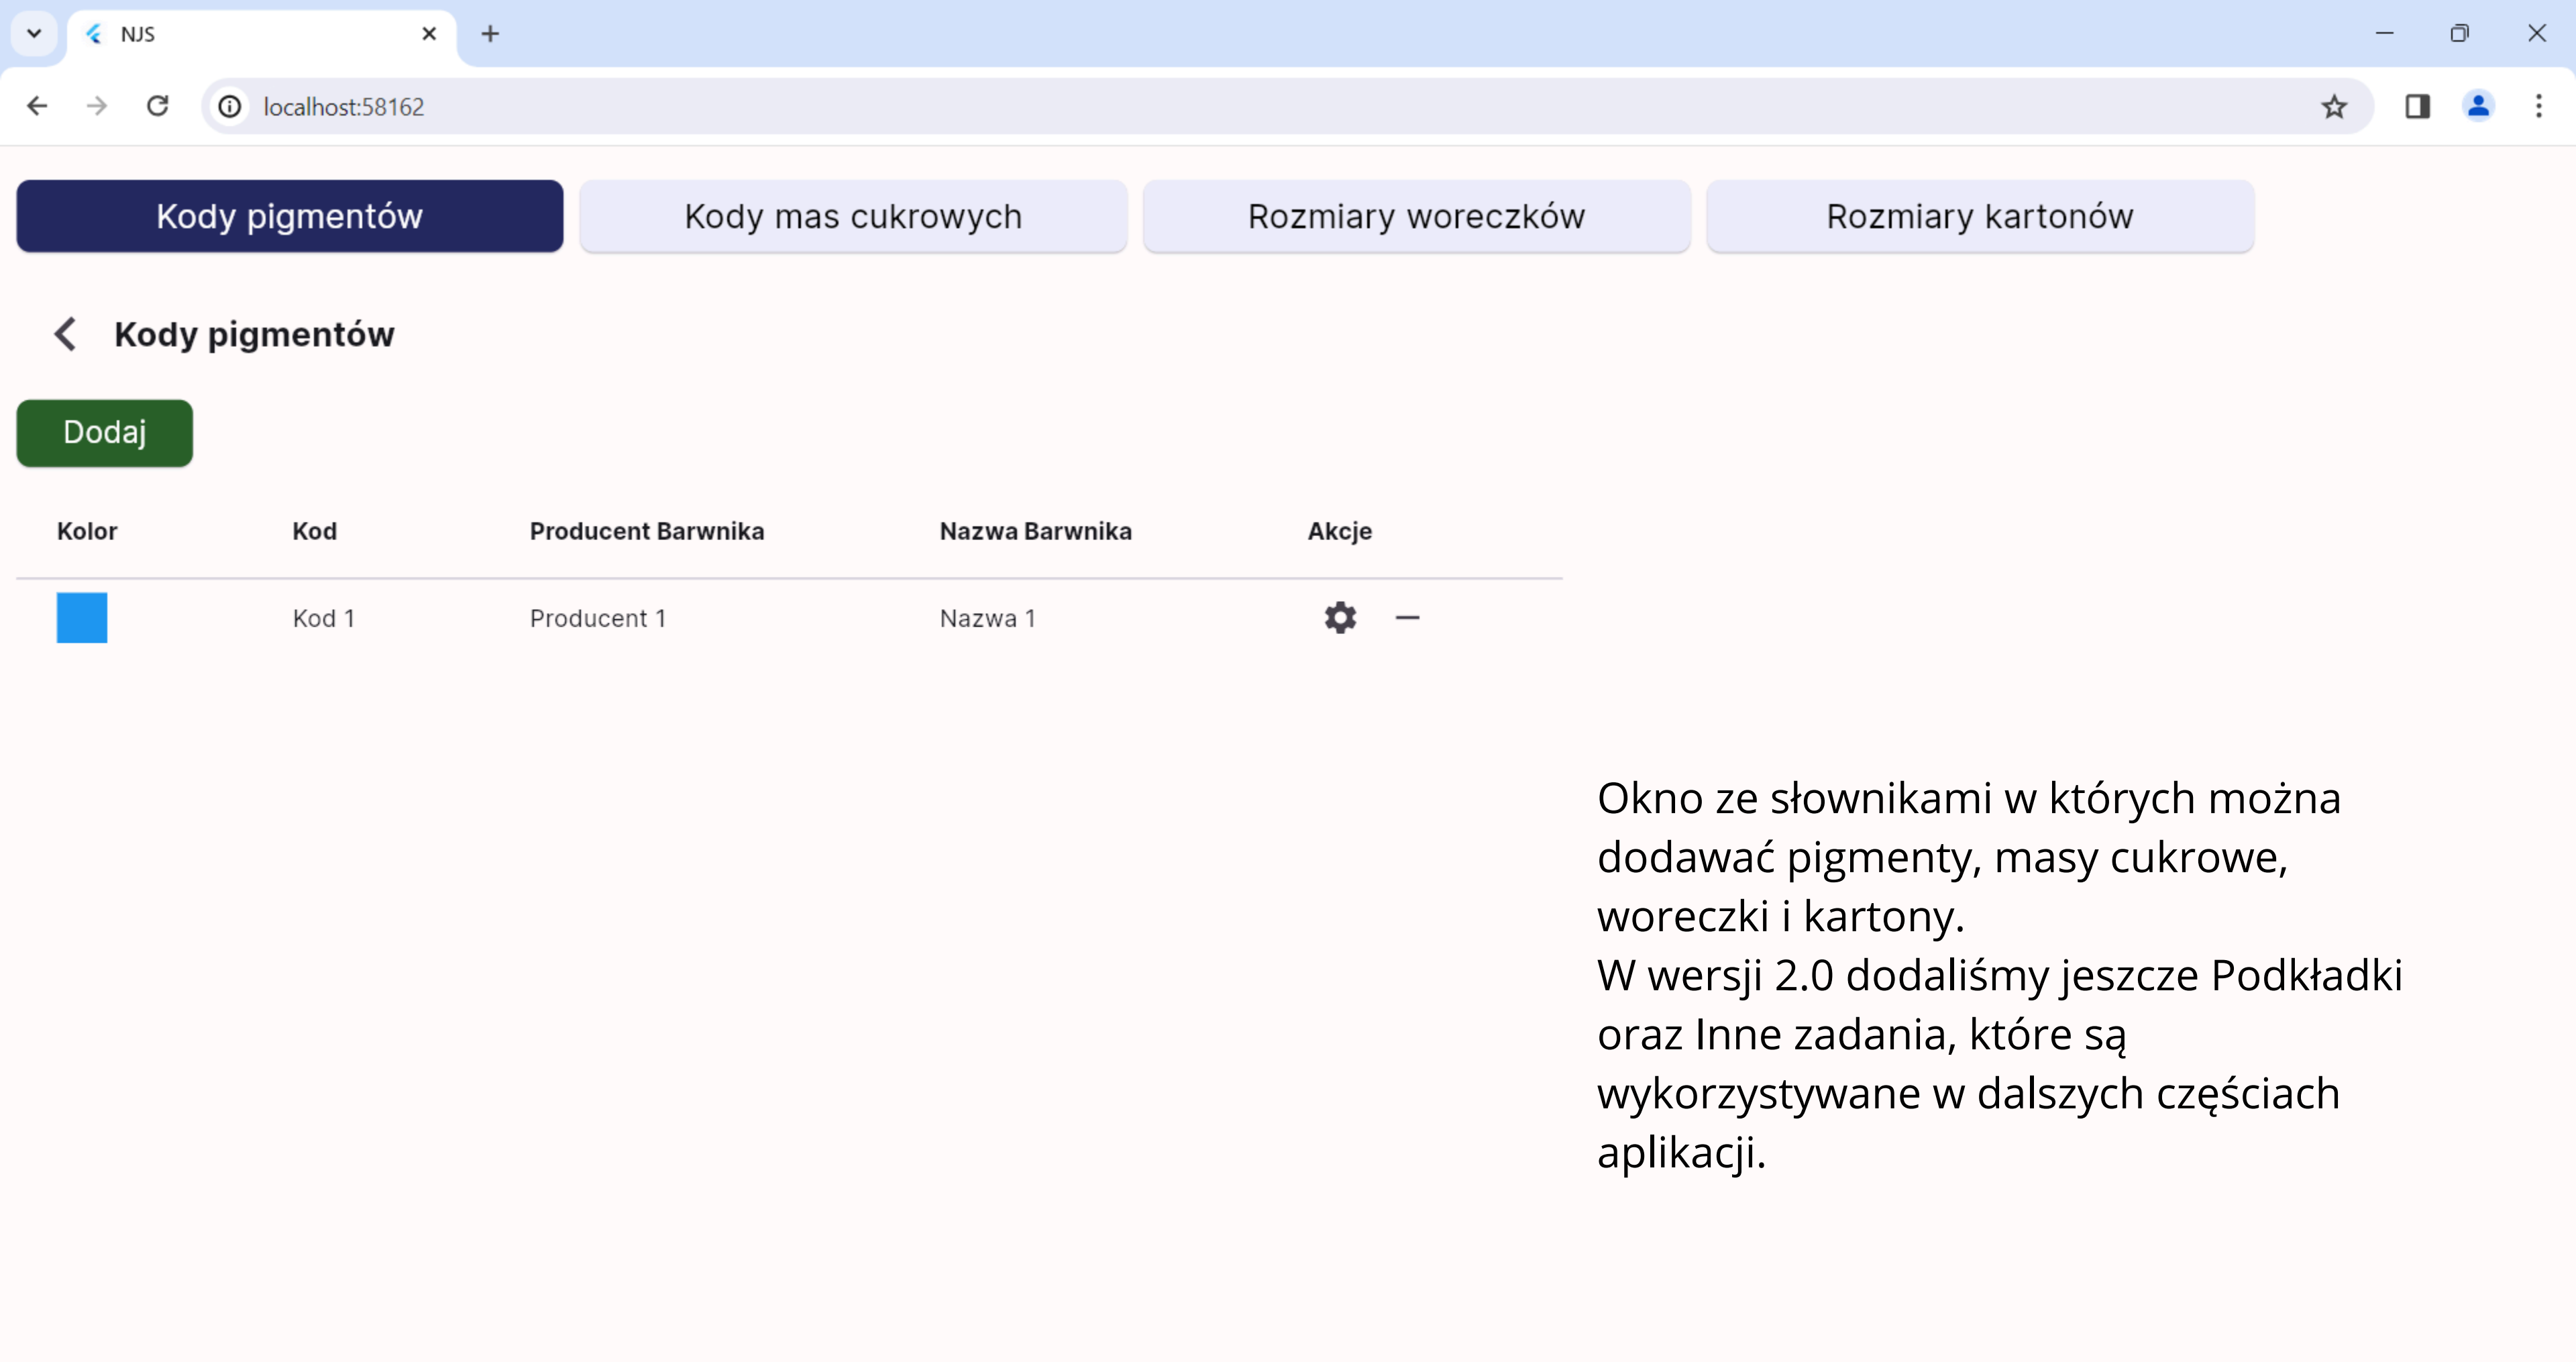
NJS

localhost:58162

Kody pigmentów | Kody mas cukrowych | Rozmiary woreczków | Rozmiary kartonów

Kody pigmentów

Dodaj

| Kolor | Kod | Producent Barwnika | Nazwa Barwnika | Akcje |
|---|---|---|---|---|
| | Kod 1 | Producent 1 | Nazwa 1 | |

Okno ze słownikami w których można dodawać pigmenty, masy cukrowe, woreczki i kartony.
W wersji 2.0 dodaliśmy jeszcze Podkładki oraz Inne zadania, które są wykorzystywane w dalszych częściach aplikacji.